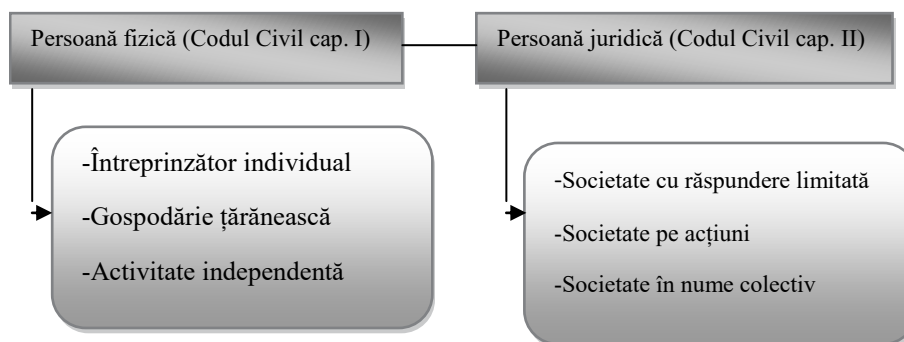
Persoană fizică (Codul Civil cap. I)

Persoană juridică (Codul Civil cap. II)

-Întreprinzător individual

-Gospodărie țărănească

-Activitate independentă

-Societate cu răspundere limitată

-Societate pe acțiuni

-Societate în nume colectiv